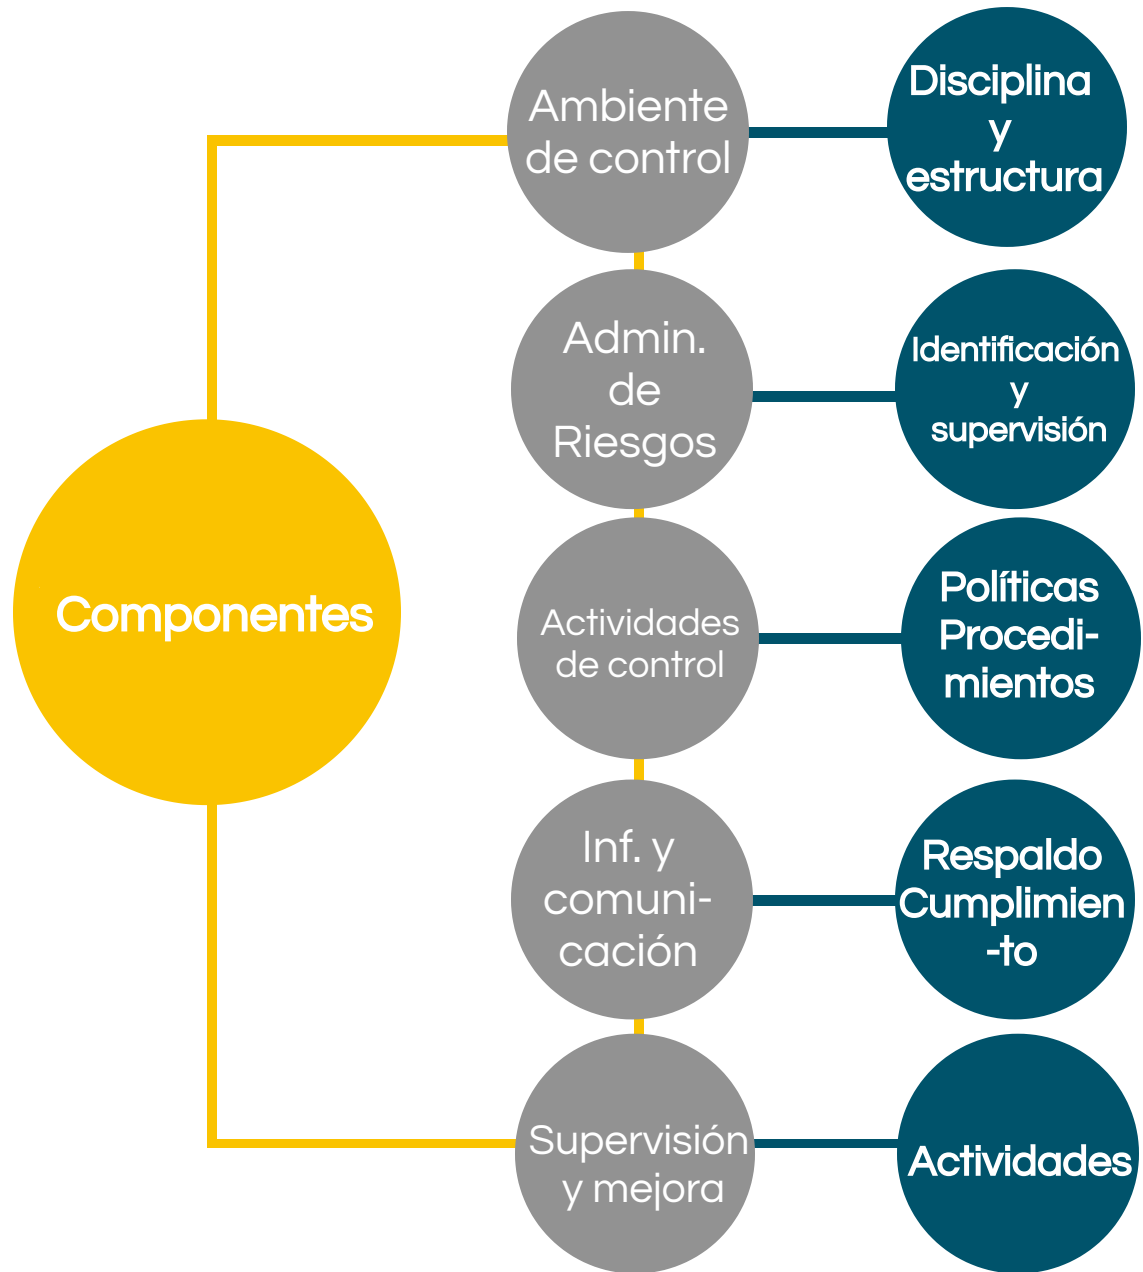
Componentes

Ambiente de control

Disciplina y estructura

Admin. de Riesgos

Identificación y supervisión

Actividades de control

Políticas Procedimientos

Inf. y comunicación

Respaldo Cumplimiento

Supervisión y mejora

Actividades